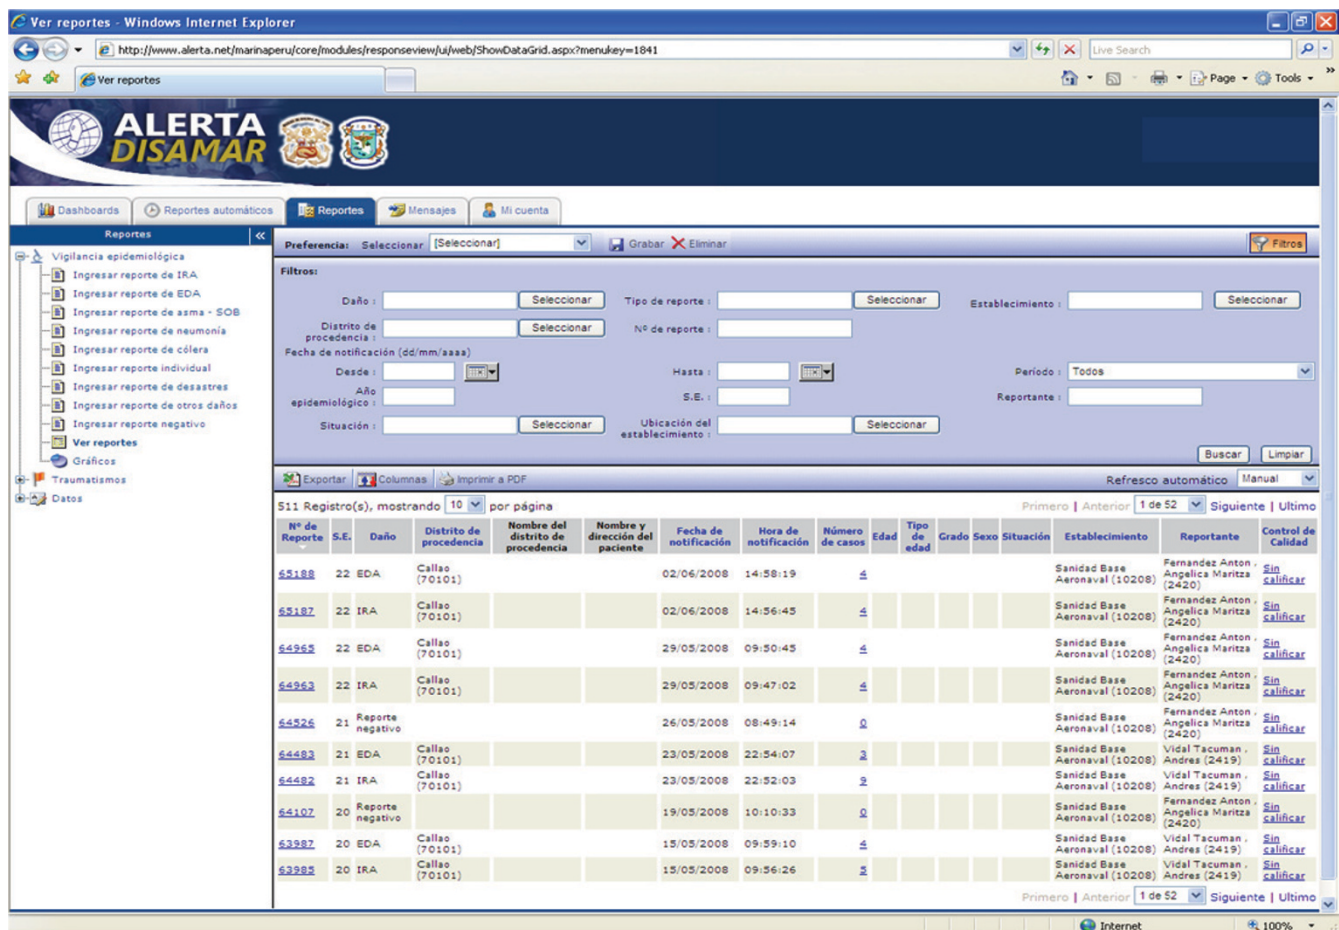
Ver reportes - Windows Internet Explorer

http://www.alerta.net/marinaperu/core/modules/responseview/ui/web/ShowDataGrid.aspx?menukey=1841

Live Search

Ver reportes

Page ▾ Tools ▾

ALERTA DISAMAR

Dashboards | Reportes automáticos | Reportes | Mensajes | Mi cuenta

Reportes

Vigilancia epidemiológica
Ingresar reporte de IRA
Ingresar reporte de EDA
Ingresar reporte de asma - SOB
Ingresar reporte de neumonía
Ingresar reporte de cólera
Ingresar reporte individual
Ingresar reporte de desastres
Ingresar reporte de otros daños
Ingresar reporte negativo
Ver reportes
Gráficos
Traumatismos
Datos

Preferencia: Seleccionar [Seleccionar] Grabar Eliminar Filtros

Filtros:

Daño : Seleccionar | Tipo de reporte : Seleccionar | Establecimiento : Seleccionar
Distrito de procedencia : Seleccionar | Nº de reporte :
Fecha de notificación (dd/mm/aaaa)
Desde : | Hasta : | Periodo : Todos
Año epidemiológico : | S.E. : | Reportante :
Situación : Seleccionar | Ubicación del establecimiento : Seleccionar

Buscar Limpiar

Exportar | Columnas | Imprimir a PDF | Refresco automático Manual

511 Registro(s), mostrando 10 por página | Primero | Anterior | 1 de 52 | Siguiente | Ultimo

| Nº de Reporte | S.E. | Daño | Distrito de procedencia | Nombre del distrito de procedencia | Nombre y dirección del paciente | Fecha de notificación | Hora de notificación | Número de casos | Edad | Tipo de edad | Grado | Sexo | Situación | Establecimiento | Reportante | Control de Calidad |
|---|---|---|---|---|---|---|---|---|---|---|---|---|---|---|---|---|
| 65188 | 22 | EDA | Callao (70101) | | | 02/06/2008 | 14:58:19 | 4 | | | | | | Sanidad Base Aeronaval (10208) | Fernandez Anton , Angelica Maritza (2420) | Sin calificar |
| 65187 | 22 | IRA | Callao (70101) | | | 02/06/2008 | 14:56:45 | 4 | | | | | | Sanidad Base Aeronaval (10208) | Fernandez Anton , Angelica Maritza (2420) | Sin calificar |
| 64965 | 22 | EDA | Callao (70101) | | | 29/05/2008 | 09:50:45 | 4 | | | | | | Sanidad Base Aeronaval (10208) | Fernandez Anton , Angelica Maritza (2420) | Sin calificar |
| 64963 | 22 | IRA | Callao (70101) | | | 29/05/2008 | 09:47:02 | 4 | | | | | | Sanidad Base Aeronaval (10208) | Fernandez Anton , Angelica Maritza (2420) | Sin calificar |
| 64526 | 21 | Reporte negativo | | | | 26/05/2008 | 08:49:14 | 0 | | | | | | Sanidad Base Aeronaval (10208) | Fernandez Anton , Angelica Maritza (2420) | Sin calificar |
| 64483 | 21 | EDA | Callao (70101) | | | 23/05/2008 | 22:54:07 | 3 | | | | | | Sanidad Base Aeronaval (10208) | Vidal Tacuman , Andres (2419) | Sin calificar |
| 64482 | 21 | IRA | Callao (70101) | | | 23/05/2008 | 22:52:03 | 9 | | | | | | Sanidad Base Aeronaval (10208) | Vidal Tacuman , Andres (2419) | Sin calificar |
| 64107 | 20 | Reporte negativo | | | | 19/05/2008 | 10:10:33 | 0 | | | | | | Sanidad Base Aeronaval (10208) | Fernandez Anton , Angelica Maritza (2420) | Sin calificar |
| 63987 | 20 | EDA | Callao (70101) | | | 15/05/2008 | 09:59:10 | 4 | | | | | | Sanidad Base Aeronaval (10208) | Vidal Tacuman , Andres (2419) | Sin calificar |
| 63985 | 20 | IRA | Callao (70101) | | | 15/05/2008 | 09:56:26 | 5 | | | | | | Sanidad Base Aeronaval (10208) | Vidal Tacuman , Andres (2419) | Sin calificar |

Primero | Anterior | 1 de 52 | Siguiente | Ultimo

Internet | 100%